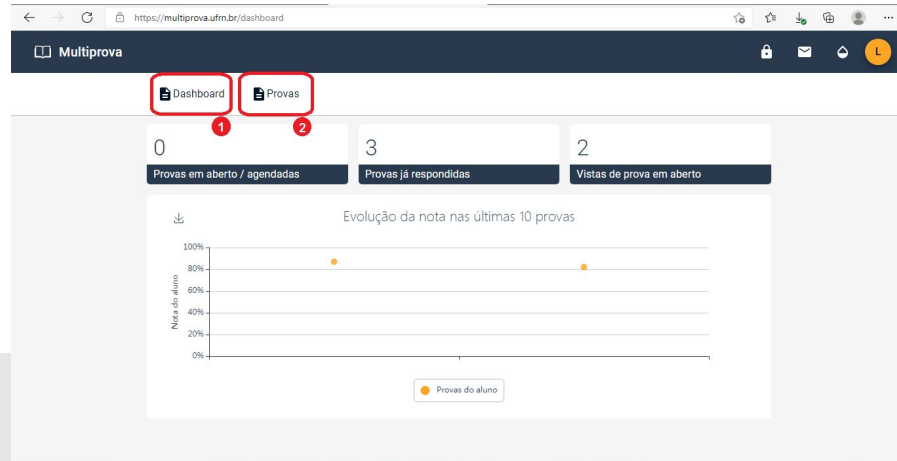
https://multiprova.ufrn.br/dashboard

Multiprova

L

Dashboard

Provas

1

2

0
Provas em aberto / agendadas

3
Provas já respondidas

2
Vistas de prova em aberto

Evolução da nota nas últimas 10 provas

Nota do aluno

100%
80%
60%
40%
20%
0%

Provas do aluno